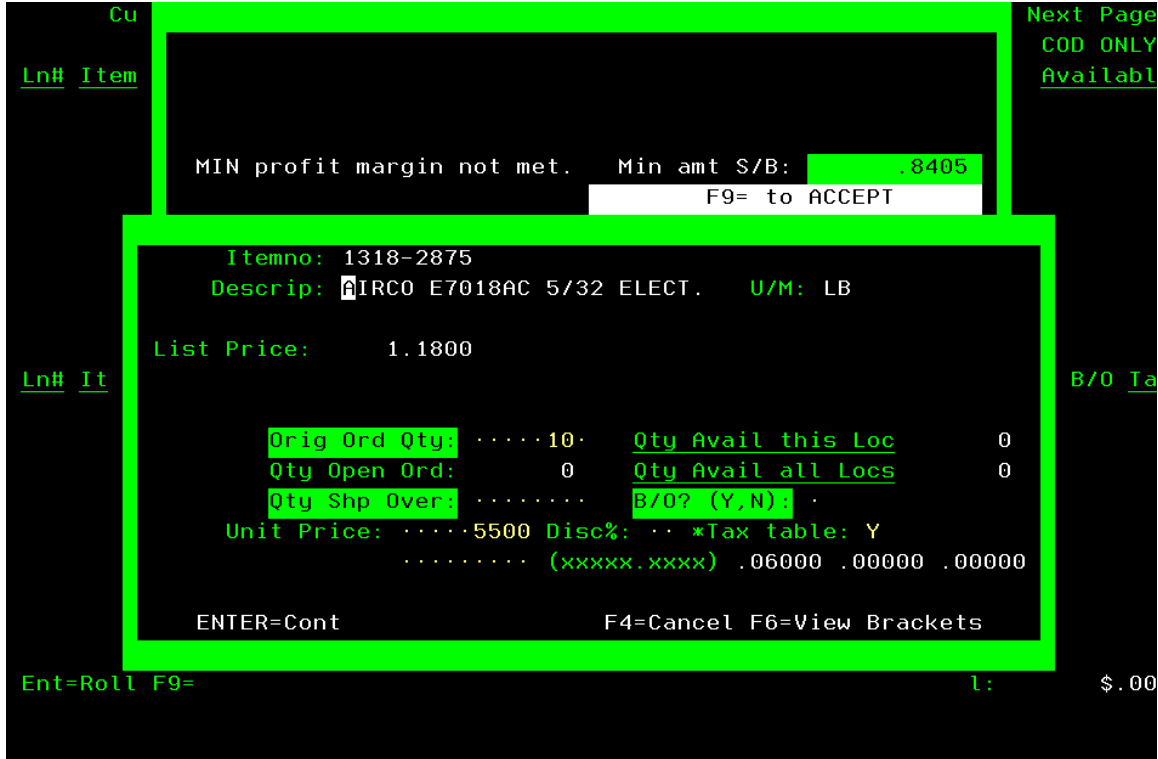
Cu

Next Page
COD ONLY

Ln# Item

Availabl

MIN profit margin not met. Min amt S/B: .8405
F9= to ACCEPT

Itemno: 1318-2875
Descrip: AIRCO E7018AC 5/32 ELECT. U/M: LB

List Price: 1.1800

Ln# It

B/O Ta

Orig Ord Qty: ·····10· Qty Avail this Loc 0
Qty Open Ord: 0 Qty Avail all Locs 0
Qty Shp Over: ········ B/O? (Y,N): ·
Unit Price: ·····5500 Disc%: ·· *Tax table: Y
········· (xxxxx.xxxx) .06000 .00000 .00000

ENTER=Cont F4=Cancel F6=View Brackets

Ent=Roll F9=

l: $.00